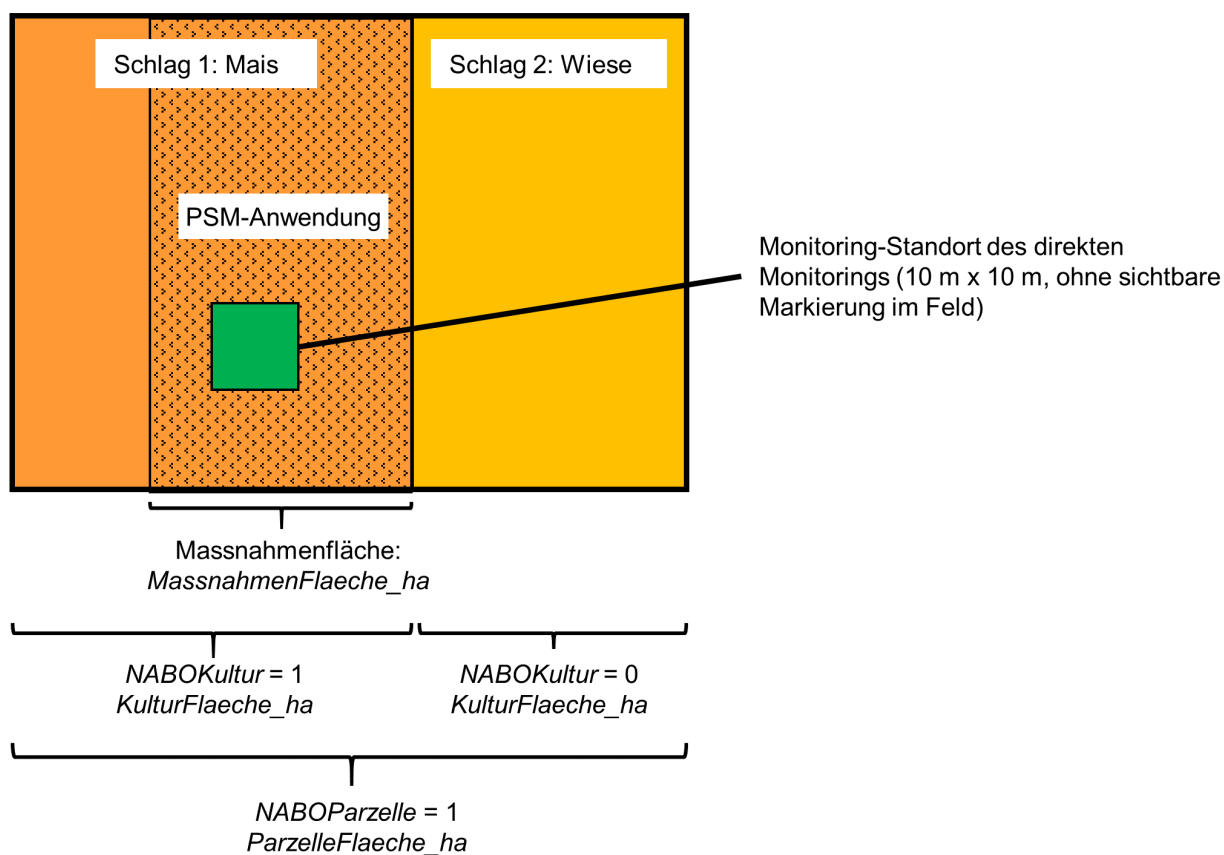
Schlag 1: Mais

Schlag 2: Wiese

PSM-Anwendung

Monitoring-Standort des direkten Monitorings (10 m x 10 m, ohne sichtbare Markierung im Feld)

Massnahmenfläche:
MassnahmenFlaeche_ha

NABOKultur = 1
KulturFlaeche_ha

NABOKultur = 0
KulturFlaeche_ha

NABOParzelle = 1
ParzelleFlaeche_ha